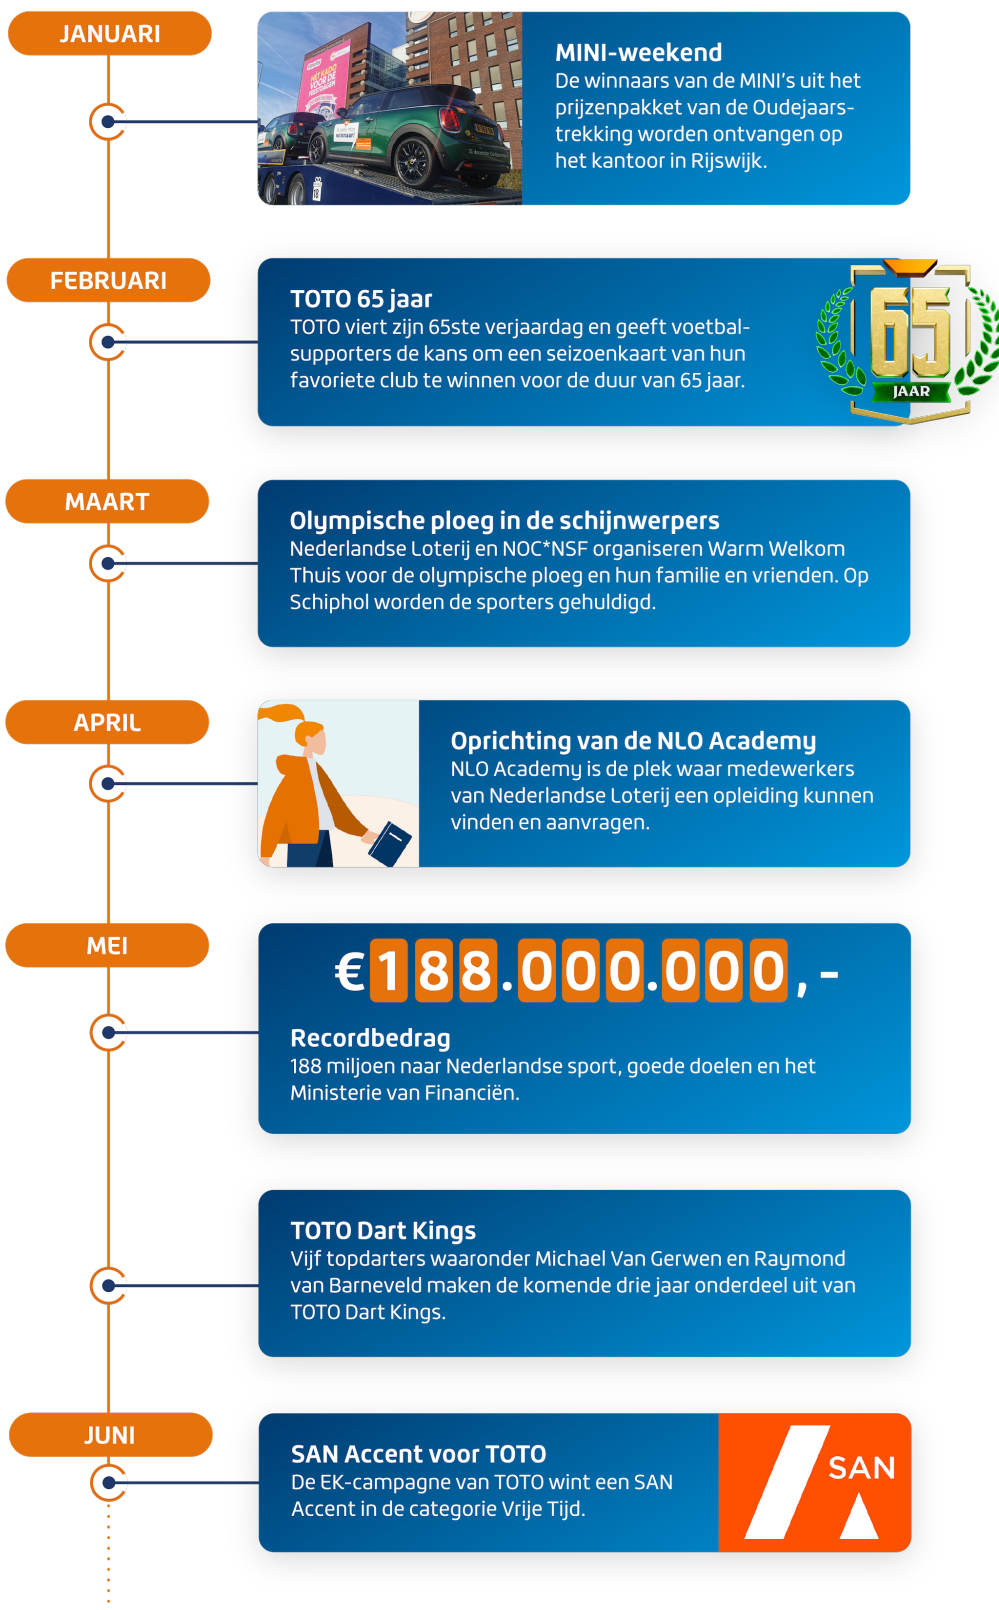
JANUARI

MINI-weekend
De winnaars van de MINI's uit het prijzenpakket van de Oudejaarstrekking worden ontvangen op het kantoor in Rijswijk.

FEBRUARI

TOTO 65 jaar
TOTO viert zijn 65ste verjaardag en geeft voetbalsupporters de kans om een seizoenkaart van hun favoriete club te winnen voor de duur van 65 jaar.

65
JAAR

MAART

Olympische ploeg in de schijnwerpers
Nederlandse Loterij en NOC*NSF organiseren Warm Welkom Thuis voor de olympische ploeg en hun familie en vrienden. Op Schiphol worden de sporters gehuldigd.

APRIL

Oprichting van de NLO Academy
NLO Academy is de plek waar medewerkers van Nederlandse Loterij een opleiding kunnen vinden en aanvragen.

MEI

€188.000.000,-

Recordbedrag
188 miljoen naar Nederlandse sport, goede doelen en het Ministerie van Financiën.

TOTO Dart Kings
Vijf topdarters waaronder Michael Van Gerwen en Raymond van Barneveld maken de komende drie jaar onderdeel uit van TOTO Dart Kings.

JUNI

SAN Accent voor TOTO
De EK-campagne van TOTO wint een SAN Accent in de categorie Vrije Tijd.

SAN